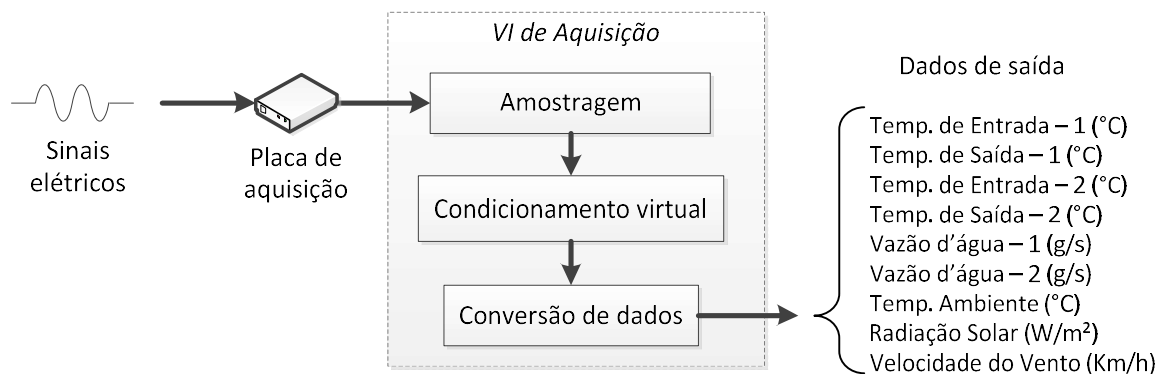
Sinais elétricos

Placa de aquisição

VI de Aquisição

Amostragem

Condicionamento virtual

Conversão de dados

Dados de saída

Temp. de Entrada – 1 (°C)
Temp. de Saída – 1 (°C)
Temp. de Entrada – 2 (°C)
Temp. de Saída – 2 (°C)
Vazão d'água – 1 (g/s)
Vazão d'água – 2 (g/s)
Temp. Ambiente (°C)
Radiação Solar (W/m²)
Velocidade do Vento (Km/h)